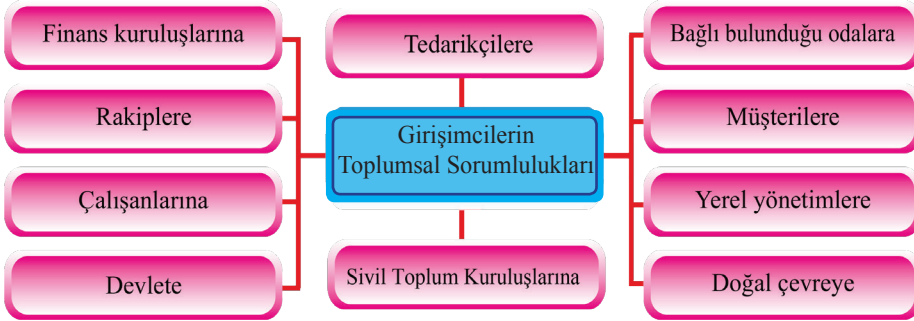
Finans kuruluşlarına

Rakiplere

Çalışanlarına

Devlete

Tedarikçilere

Girişimcilerin Toplumsal Sorumlulukları

Sivil Toplum Kuruluşlarına

Bağlı bulunduğu odalara

Müşterilere

Yerel yönetimlere

Doğal çevreye